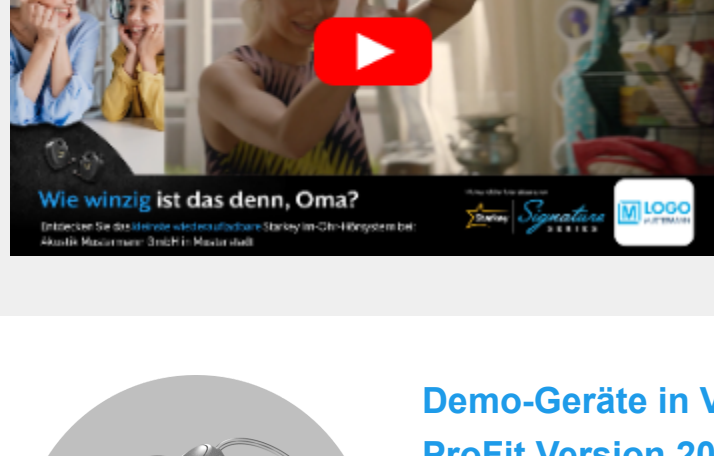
Wie winzig ist das denn, Oma?

Entdecken Sie das kleinste wiederaufladbare Starkey Im-Ohr-Hörsystem bei: Akustik Mustermann GmbH in Musterstadt

Starkey | Signature SERIES

M LOGO

Demo-Geräte in V

ProFit Version 20